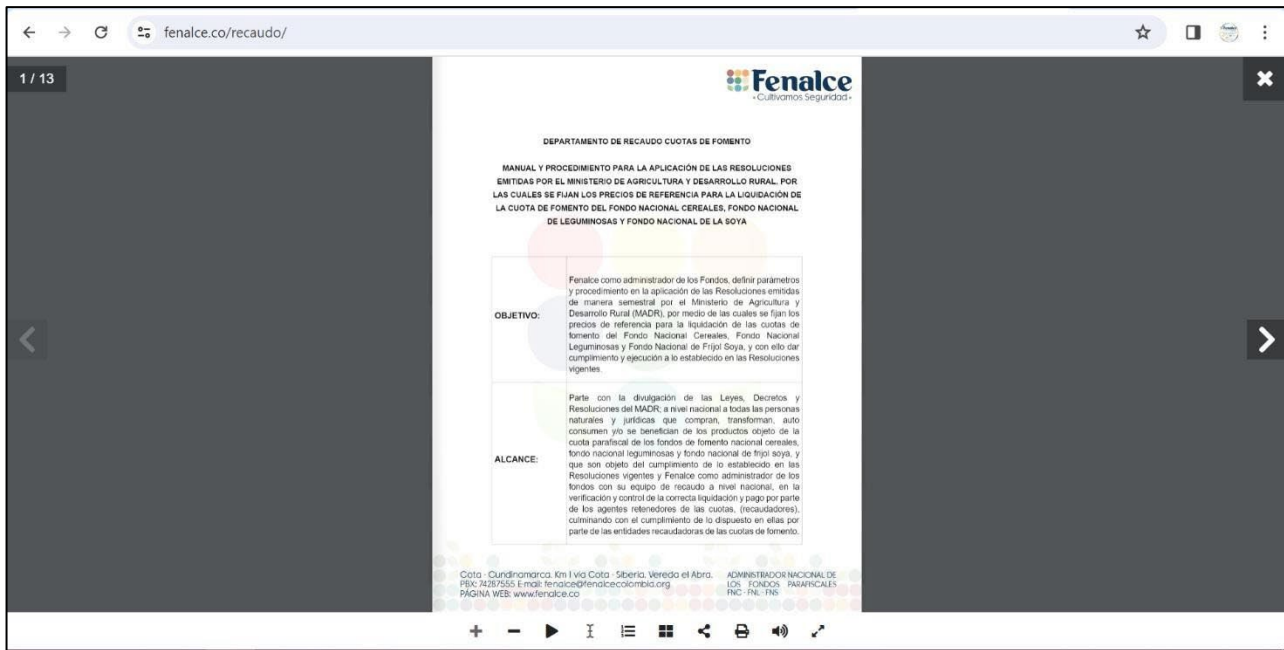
fenalce.co/recaudo/

1 / 13

Fenalce
- Cultivamos Seguridad -

DEPARTAMENTO DE RECAUDO CUOTAS DE FOMENTO

MANUAL Y PROCEDIMIENTO PARA LA APLICACIÓN DE LAS RESOLUCIONES EMITIDAS POR EL MINISTERIO DE AGRICULTURA Y DESARROLLO RURAL, POR LAS CUALES SE FIJAN LOS PRECIOS DE REFERENCIA PARA LA LIQUIDACIÓN DE LA CUOTA DE FOMENTO DEL FONDO NACIONAL CEREALES, FONDO NACIONAL DE LEGUMINOSAS Y FONDO NACIONAL DE LA SOYA

| | |
|---|---|
| OBJETIVO: | Fenalce como administrador de los Fondos, definir parámetros y procedimiento en la aplicación de las Resoluciones emitidas de manera semestral por el Ministerio de Agricultura y Desarrollo Rural (MADR), por medio de las cuales se fijan los precios de referencia para la liquidación de las cuotas de fomento del Fondo Nacional Cereales, Fondo Nacional Leguminosas y Fondo Nacional de Frijol Soya, y con ello dar cumplimiento y ejecución a lo establecido en las Resoluciones vigentes. |
| ALCANCE: | Parte con la divulgación de las Leyes, Decretos y Resoluciones del MADR; a nivel nacional a todas las personas naturales y jurídicas que compran, transforman, auto consumen y/o se benefician de los productos objeto de la cuota parafiscal de los fondos de fomento nacional cereales, fondo nacional leguminosas y fondo nacional de frijol soya, y que son objeto del cumplimiento de lo establecido en las Resoluciones vigentes y Fenalce como administrador de los fondos con su equipo de recaudo a nivel nacional, en la verificación y control de la correcta liquidación y pago por parte de los agentes retenedores de las cuotas, (recaudadores), culminando con el cumplimiento de lo dispuesto en ellas por parte de las entidades recaudadoras de las cuotas de fomento. |

Cota - Cundinamarca. Km 1 vía Cota - Siberia, Vereda el Abra. PBX: 74287555 E-mail: fenalce@fenalcecolombia.org PAGINA WEB: www.fenalce.co

ADMINISTRADOR NACIONAL DE LOS FONDOS PARAFISCALES FNC - FNL - FNS